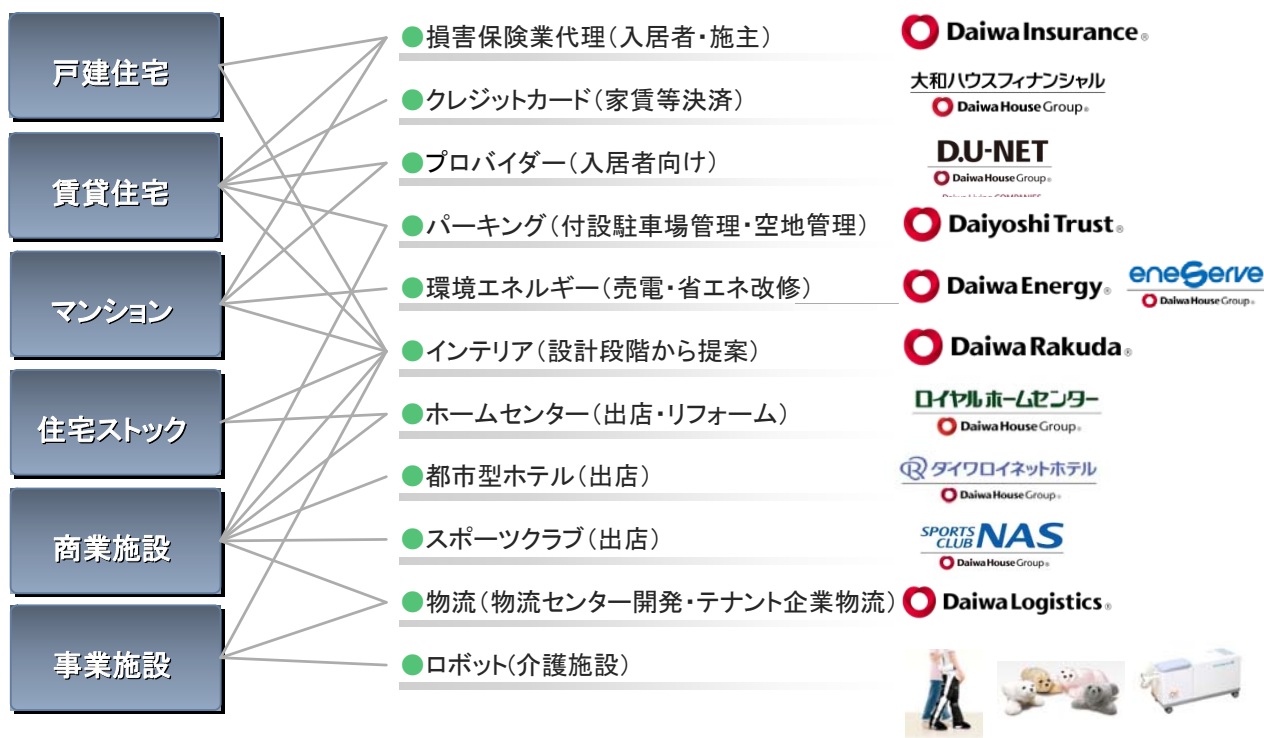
戸建住宅

賃貸住宅

マンション

住宅ストック

商業施設

事業施設

●損害保険業代理（入居者・施主）

●クレジットカード（家賃等決済）

●プロバイダー（入居者向け）

●パーキング（付設駐車場管理・空地管理）

●環境エネルギー（売電・省エネ改修）

●インテリア（設計段階から提案）

●ホームセンター（出店・リフォーム）

●都市型ホテル（出店）

●スポーツクラブ（出店）

●物流（物流センター開発・テナント企業物流）

●ロボット（介護施設）

Daiwa Insurance

大和ハウスフィナンシャル
Daiwa House Group

D.U-NET
Daiwa House Group
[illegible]

Daiyoshi Trust

Daiwa Energy

eneServe
Daiwa House Group

Daiwa Rakuda

ロイヤルホームセンター
Daiwa House Group

ダイワロイネットホテル
Daiwa House Group

SPORTS CLUB NAS
Daiwa House Group

Daiwa Logistics